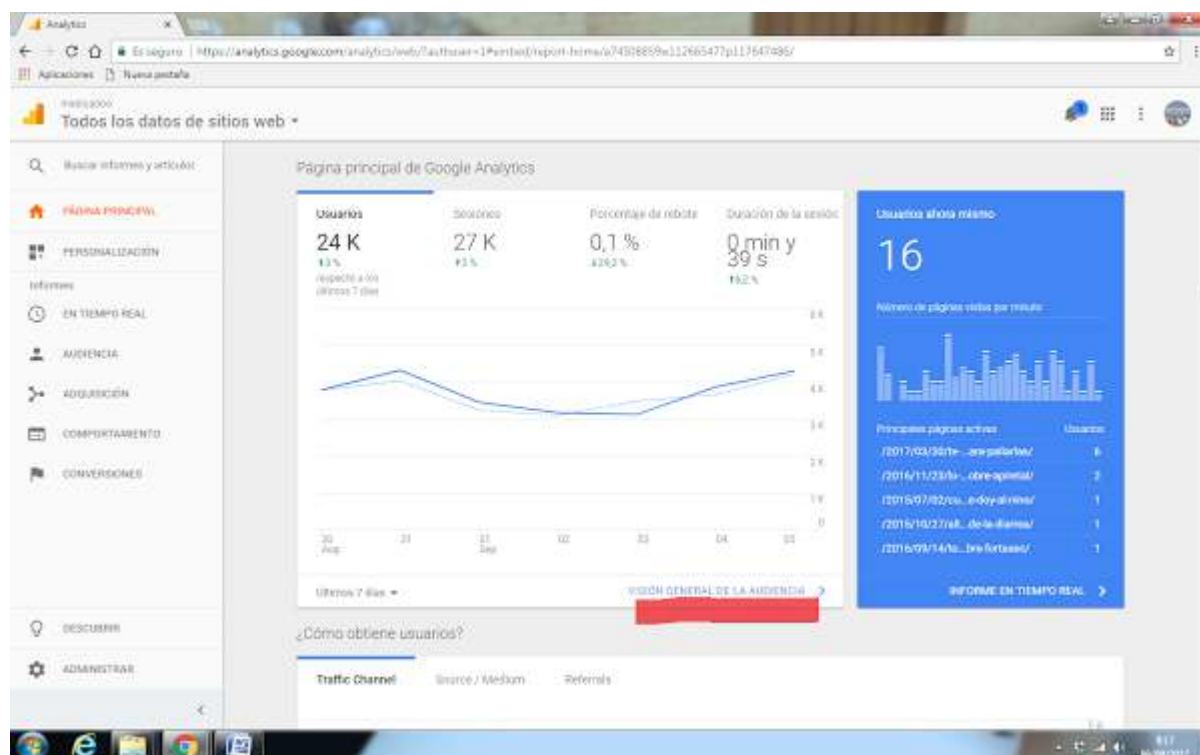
Analytics ×

Es seguro | https://analytics.google.com/analytics/web/?authuser=1#embed/report-home/a74508859w112665477p117647486/

Aplicaciones Nueva pestaña

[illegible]
Todos los datos de sitios web ▾

Buscar informes y artículos

PÁGINA PRINCIPAL

PERSONALIZACIÓN

Informes

EN TIEMPO REAL

AUDIENCIA

ADQUISICIÓN

COMPORTAMIENTO

CONVERSIONES

DESCUBRIR

ADMINISTRAR

Página principal de Google Analytics

| Usuarios | Sesiones | Porcentaje de rebote | Duración de la sesión |
|---|---|---|---|
| 24 K | 27 K | 0,1 % | 0 min y 39 s |
| ↑3 % respecto a los últimos 7 días | ↑3 % | ↓29,2 % | ↑6,2 % |

5 K
4 K
3 K
2 K
1 K
0

30 Ago
31
01 Sep
02
03
04
05

Últimos 7 días ▾

VISIÓN GENERAL DE LA AUDIENCIA >

Usuarios ahora mismo

16

Número de páginas vistas por minuto

| Principales páginas activas | Usuarios |
|---|---|
| /2017/03/30/te-...ara-pallarlas/ | 6 |
| /2016/11/23/lo-...obre-apinetal/ | 2 |
| /2015/07/02/cu...e-day-al-nino/ | 1 |
| /2016/10/27/all...de-la-diarrea/ | 1 |
| /2016/09/14/lo...bre-fortisaas/ | 1 |

INFORME EN TIEMPO REAL >

¿Cómo obtiene usuarios?

Traffic Channel    Source / Medium    Referrals